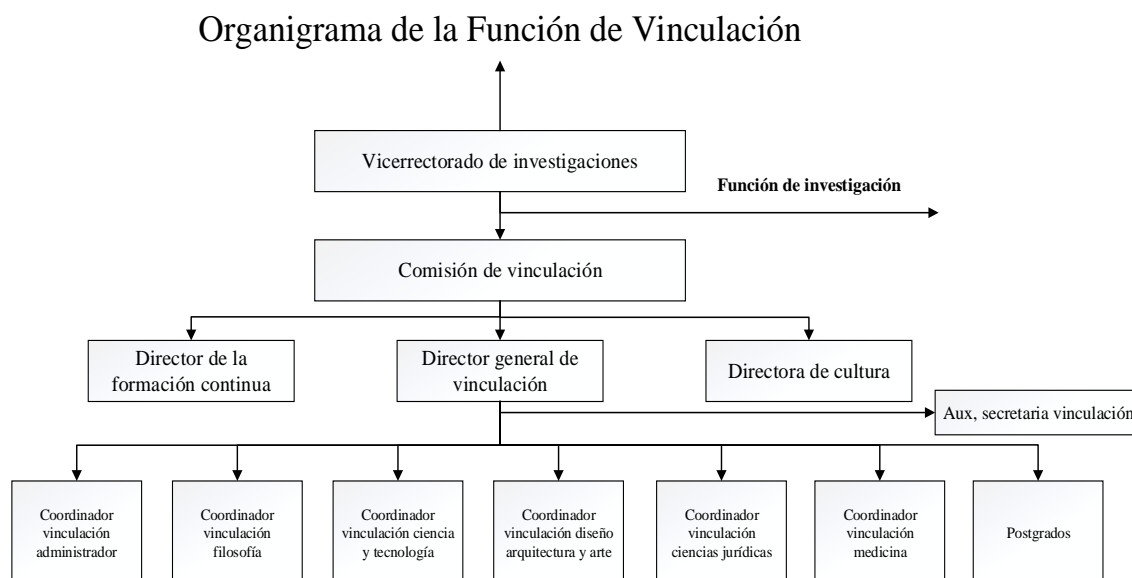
Organigrama de la Función de Vinculación

Vicerrectorado de investigaciones

Función de investigación

Comisión de vinculación

Director de la formación continua

Director general de vinculación

Directora de cultura

Aux, secretaria vinculación

Coordinador vinculación administrador

Coordinador vinculación filosofía

Coordinador vinculación ciencia y tecnología

Coordinador vinculación diseño arquitectura y arte

Coordinador vinculación ciencias jurídicas

Coordinador vinculación medicina

Postgrados